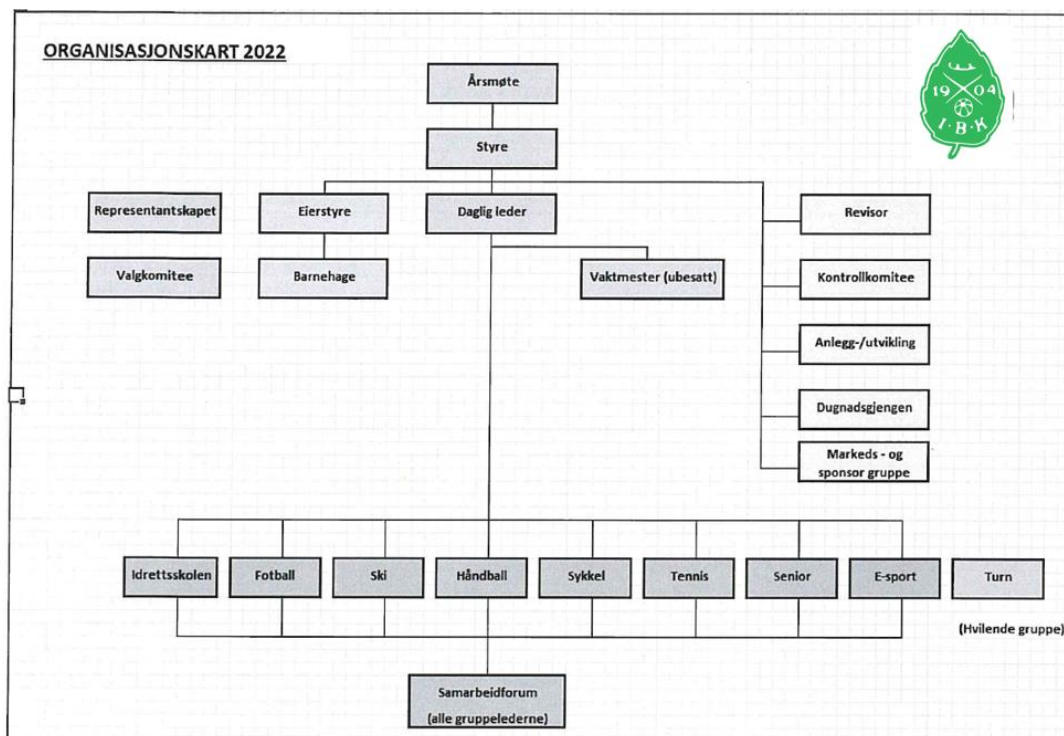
ORGANISASJONSKART 2022

19 04
I·B·K

Årsmøte

Styre

Representantskapet

Eierstyre

Daglig leder

Revisor

Valgkomitee

Barnehage

Vaktmester (ubesatt)

Kontrollkomitee

Anlegg-/utvikling

Dugnadsgjengen

Markeds - og sponsor gruppe

Idrettsskolen

Fotball

Ski

Håndball

Sykkel

Tennis

Senior

E-sport

Turn

(Hvilende gruppe)

Samarbeidforum (alle gruppelederne)